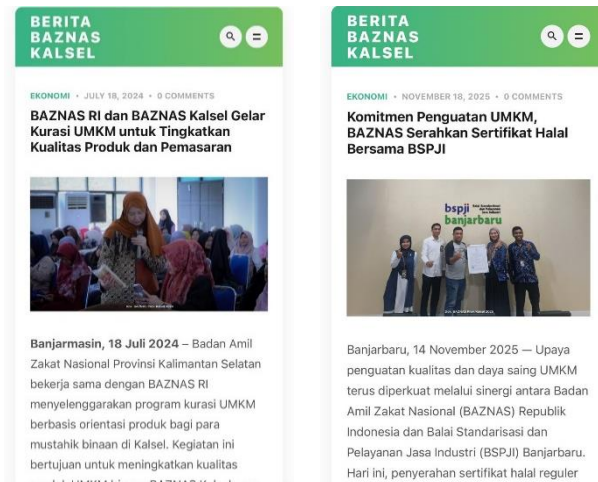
BERITA BAZNAS KALSEL

EKONOMI • JULY 18, 2024 • 0 COMMENTS

BAZNAS RI dan BAZNAS Kalsel Gelar Kurasi UMKM untuk Tingkatkan Kualitas Produk dan Pemasaran

**Banjarmasin, 18 Juli 2024** – Badan Amil Zakat Nasional Provinsi Kalimantan Selatan bekerja sama dengan BAZNAS RI menyelenggarakan program kurasi UMKM berbasis orientasi produk bagi para mustahik binaan di Kalsel. Kegiatan ini bertujuan untuk meningkatkan kualitas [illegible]

BERITA BAZNAS KALSEL

EKONOMI • NOVEMBER 18, 2025 • 0 COMMENTS

Komitmen Penguatan UMKM, BAZNAS Serahkan Sertifikat Halal Bersama BSPJI

bspji banjarbaru

Banjarbaru, 14 November 2025 — Upaya penguatan kualitas dan daya saing UMKM terus diperkuat melalui sinergi antara Badan Amil Zakat Nasional (BAZNAS) Republik Indonesia dan Balai Standarisasi dan Pelayanan Jasa Industri (BSPJI) Banjarbaru. Hari ini, penyerahan sertifikat halal reguler